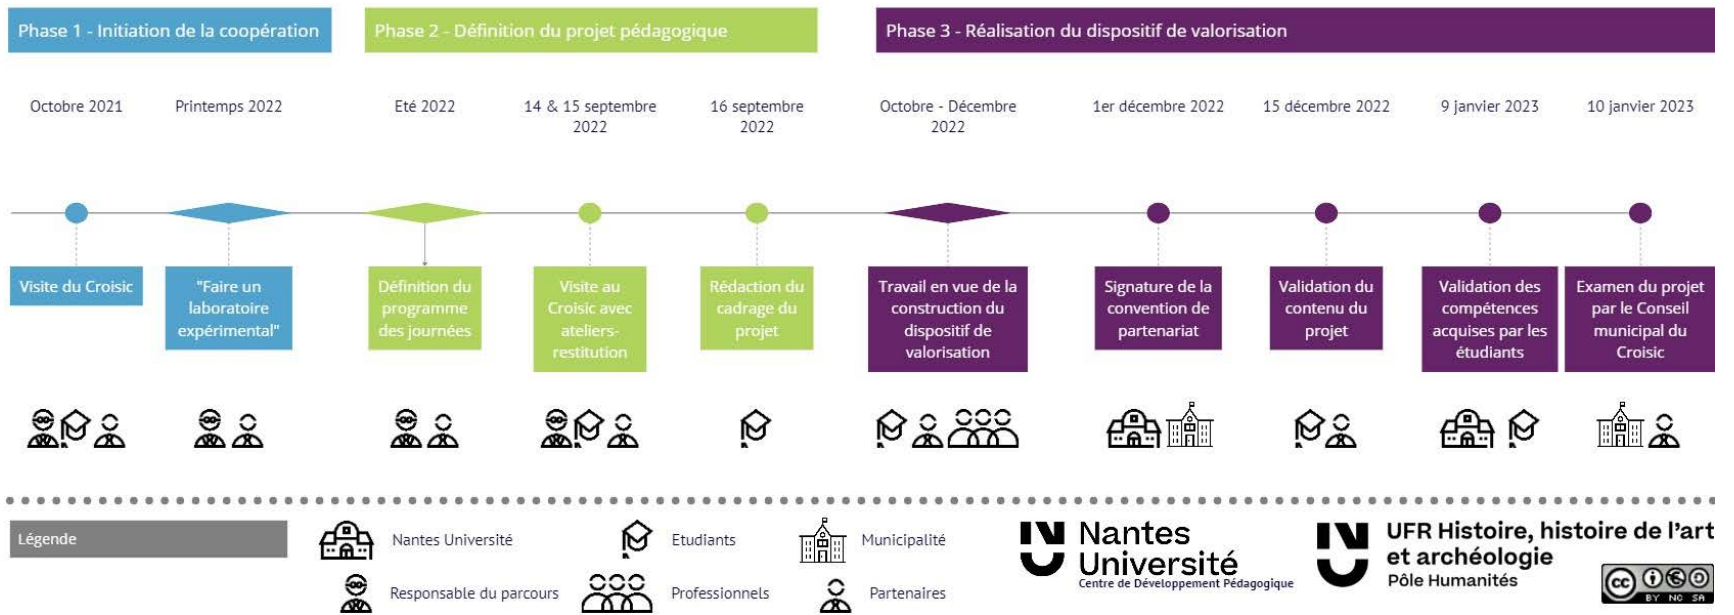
Phase 1 - Initiation de la coopération

Phase 2 - Définition du projet pédagogique

Phase 3 - Réalisation du dispositif de valorisation

Octobre 2021

Printemps 2022

Eté 2022

14 & 15 septembre 2022

16 septembre 2022

Octobre - Décembre 2022

1er décembre 2022

15 décembre 2022

9 janvier 2023

10 janvier 2023

Visite du Croisic

"Faire un laboratoire expérimental"

Définition du programme des journées

Visite au Croisic avec ateliers-restitution

Rédaction du cadrage du projet

Travail en vue de la construction du dispositif de valorisation

Signature de la convention de partenariat

Validation du contenu du projet

Validation des compétences acquises par les étudiants

Examen du projet par le Conseil municipal du Croisic

Légende

Nantes Université

Etudiants

Municipalité

Responsable du parcours

Professionnels

Partenaires

Nantes Université
Centre de Développement Pédagogique

UFR Histoire, histoire de l'art et archéologie
Pôle Humanités

cc BY NC SA